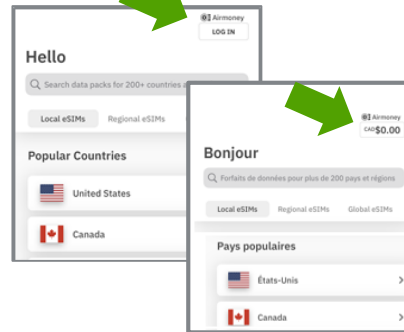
Airmoney
LOG IN

Hello

Search data packs for 200+ countries a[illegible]

Local eSIMs
Regional eSIMs

Popular Countries

United States

Canada

Airmoney
CAD $0.00

Bonjour

Forfaits de données pour plus de 200 pays et régions

Local eSIMs
Regional eSIMs
Global eSIMs

Pays populaires

États-Unis

Canada